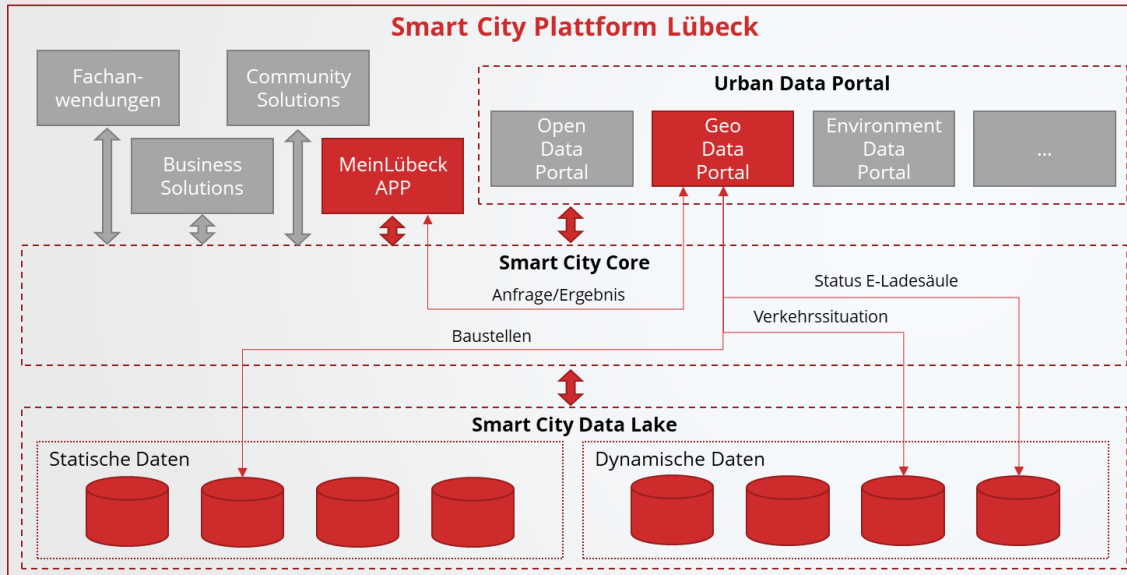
Smart City Plattform Lübeck

Fachanwendungen

Community Solutions

Business Solutions

MeinLübeck APP

Urban Data Portal

Open Data Portal

Geo Data Portal

Environment Data Portal

...

Smart City Core

Status E-Ladesäule

Anfrage/Ergebnis

Verkehrssituation

Baustellen

Smart City Data Lake

Statische Daten

Dynamische Daten